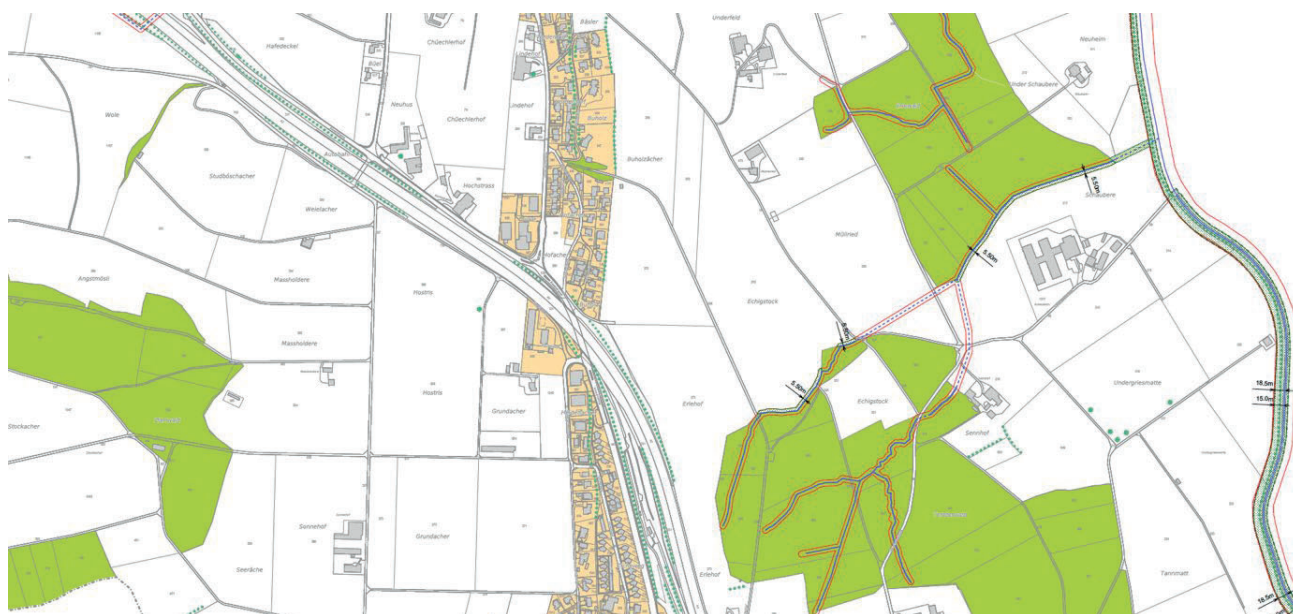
Hafedeckel
Chüechlerhof
Bäsler
Underfeld
Neuheim
Wole
Neuhus
Chüechlerhof
Lindenhof
Buholz
Under Schaubere
Studbächacher
Weielacher
Hochstrass
Buholzächer
Schaubere
5.5m
Mülirain
5.50m
Angelmösli
Massholdere
Hostris
Echligstock
Massholdere
6.60m
5.50m
Hostris
Grundacher
Erlehof
Echligstock
Undergriesmatte
18.5m
15.0m
Stockacher
Sennhof
Sonnehof
Grundacher
Seeräche
Erlehof
Tannmatt
16.5m